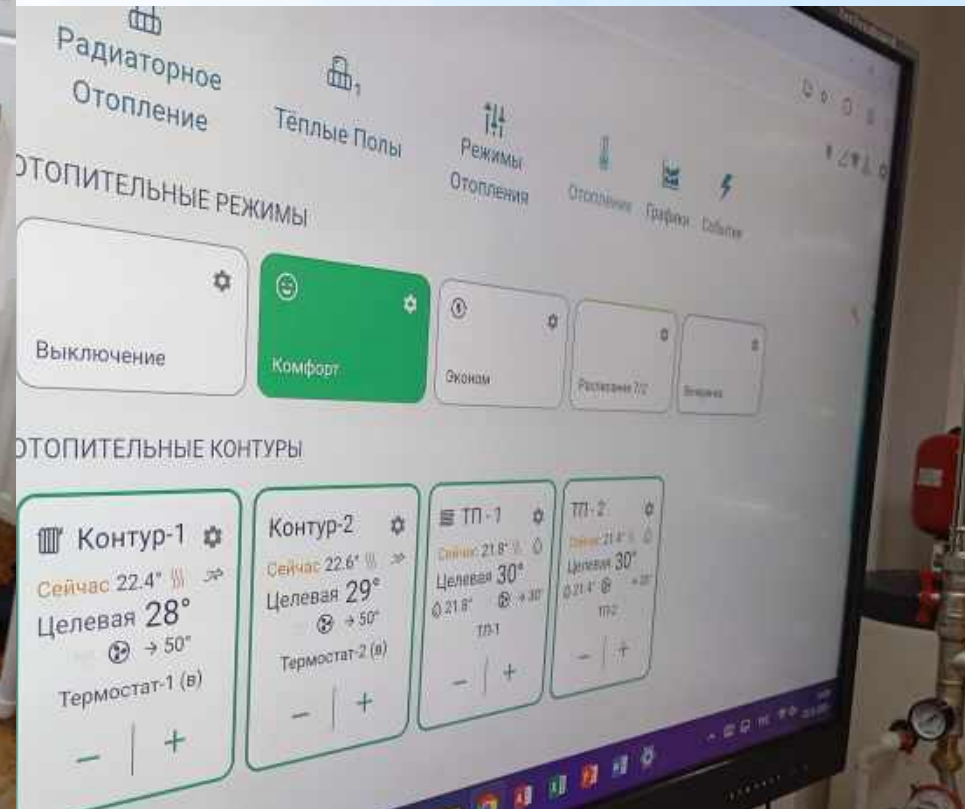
Радиаторное Отопление

Тёплые Полы

Режимы Отопления

Отопление Графики События

ОТОПИТЕЛЬНЫЕ РЕЖИМЫ

Выключение

Комфорт

Эконом

Расписание 7/2

Вечерний

ОТОПИТЕЛЬНЫЕ КОНТУРЫ

Контур-1
Сейчас 22.4°
Целевая 28°
→ 50°
Термостат-1 (в)
— +

Контур-2
Сейчас 22.6°
Целевая 29°
→ 50°
Термостат-2 (в)
— +

ТП-1
Сейчас 21.8°
Целевая 30°
21.8° → 30°
ТП-1
— +

ТП-2
Сейчас 21.4°
Целевая 30°
21.4° → 30°
ТП-2
— +